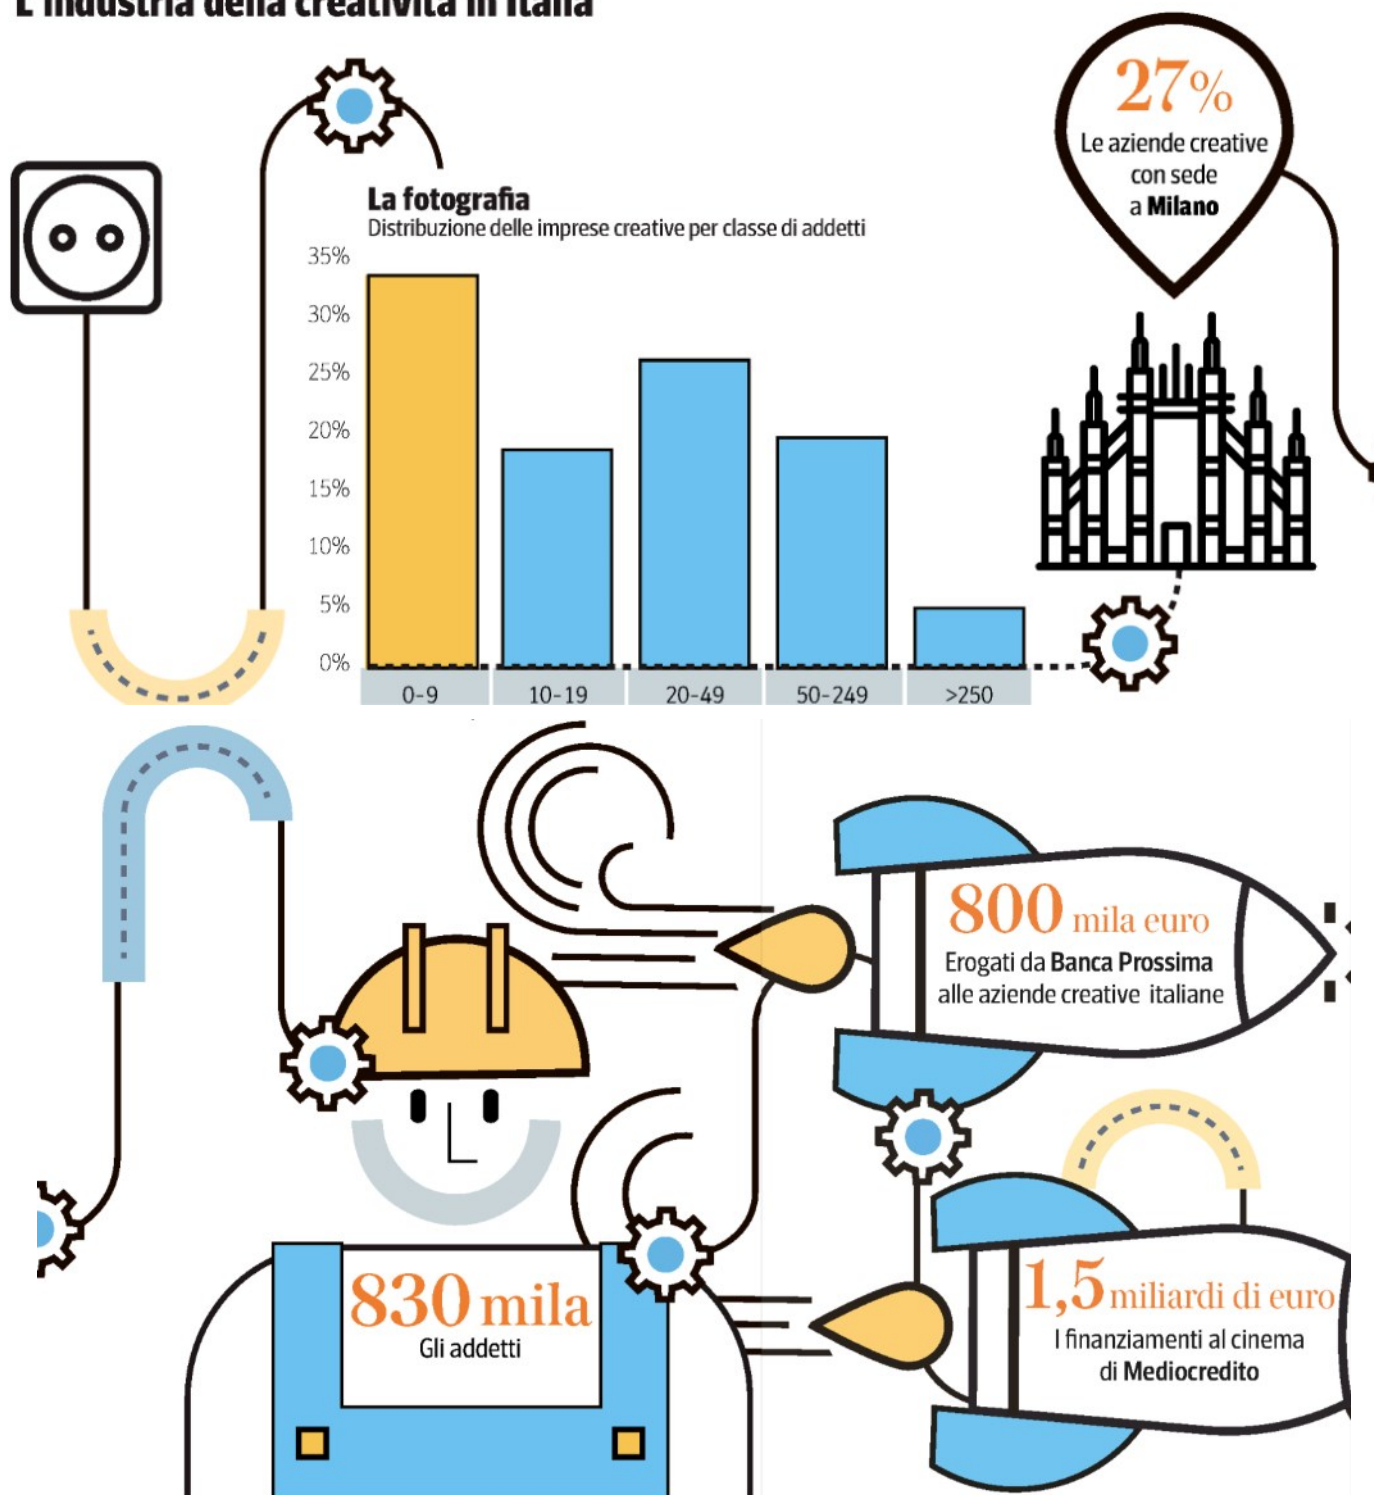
L'industria della creatività in Italia

La fotografia
Distribuzione delle imprese creative per classe di addetti

35%
30%
25%
20%
15%
10%
5%
0%

0-9
10-19
20-49
50-249
>250

27%
Le aziende creative con sede a Milano

800 mila euro
Erogati da Banca Prossima alle aziende creative italiane

830 mila
Gli addetti

1,5 miliardi di euro
I finanziamenti al cinema di Mediocredito